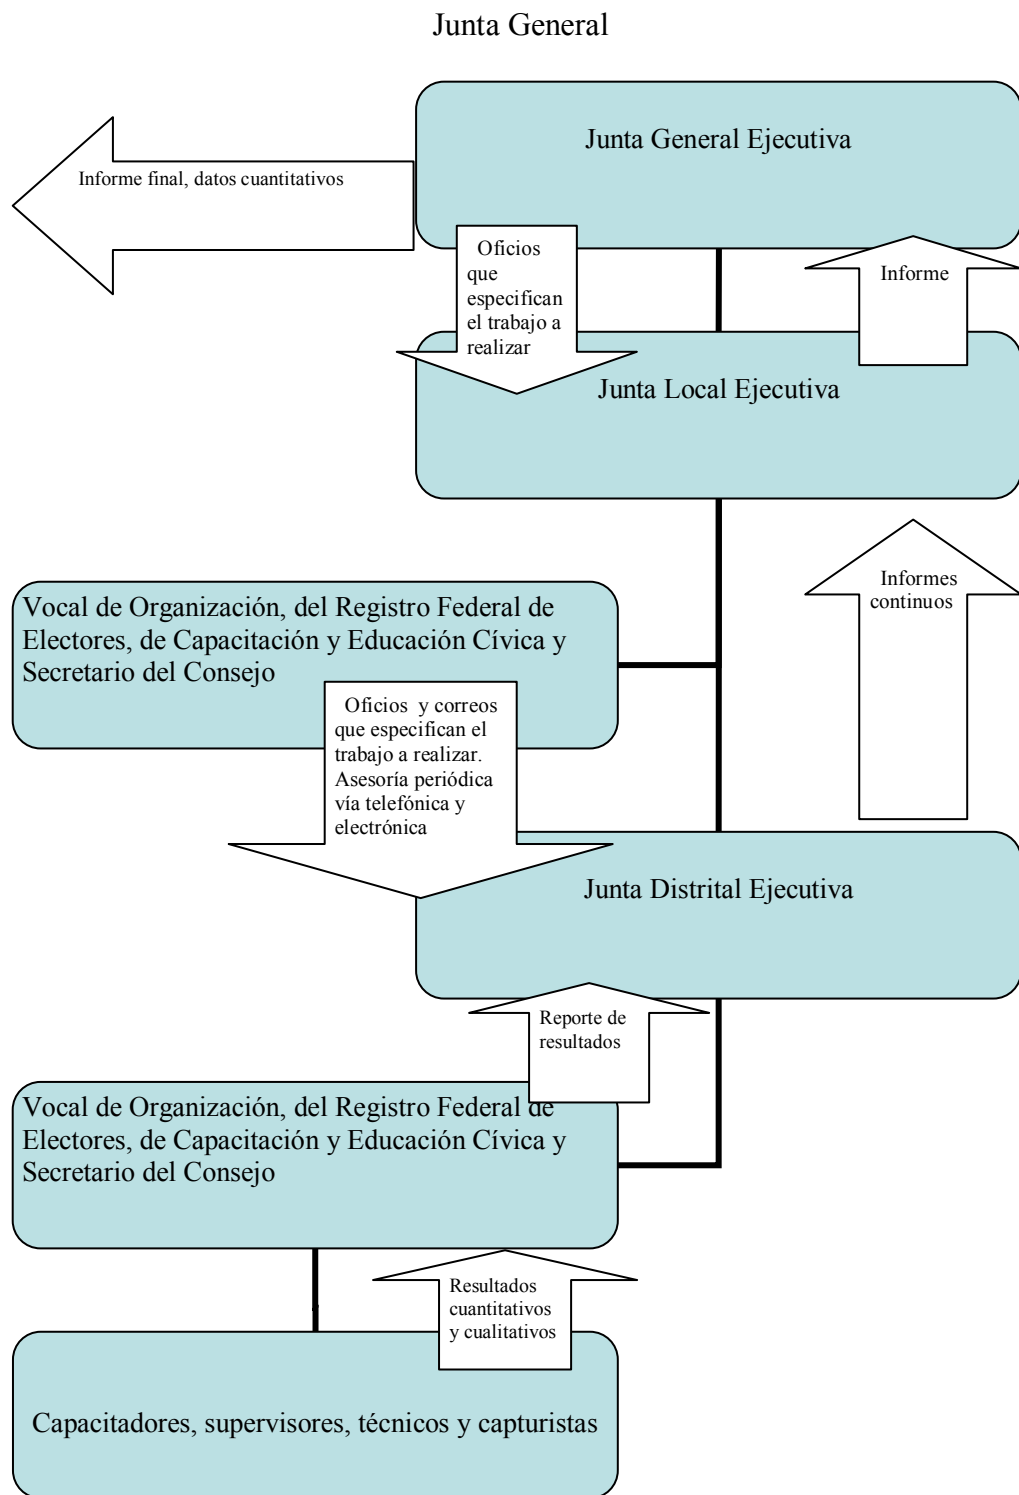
Junta General

Junta General Ejecutiva

Informe final, datos cuantitativos

Oficios que especifican el trabajo a realizar

Informe

Junta Local Ejecutiva

Informes continuos

Vocal de Organización, del Registro Federal de Electores, de Capacitación y Educación Cívica y Secretario del Consejo

Oficios y correos que especifican el trabajo a realizar. Asesoría periódica vía telefónica y electrónica

Junta Distrital Ejecutiva

Reporte de resultados

Vocal de Organización, del Registro Federal de Electores, de Capacitación y Educación Cívica y Secretario del Consejo

Resultados cuantitativos y cualitativos

Capacitadores, supervisores, técnicos y capturistas